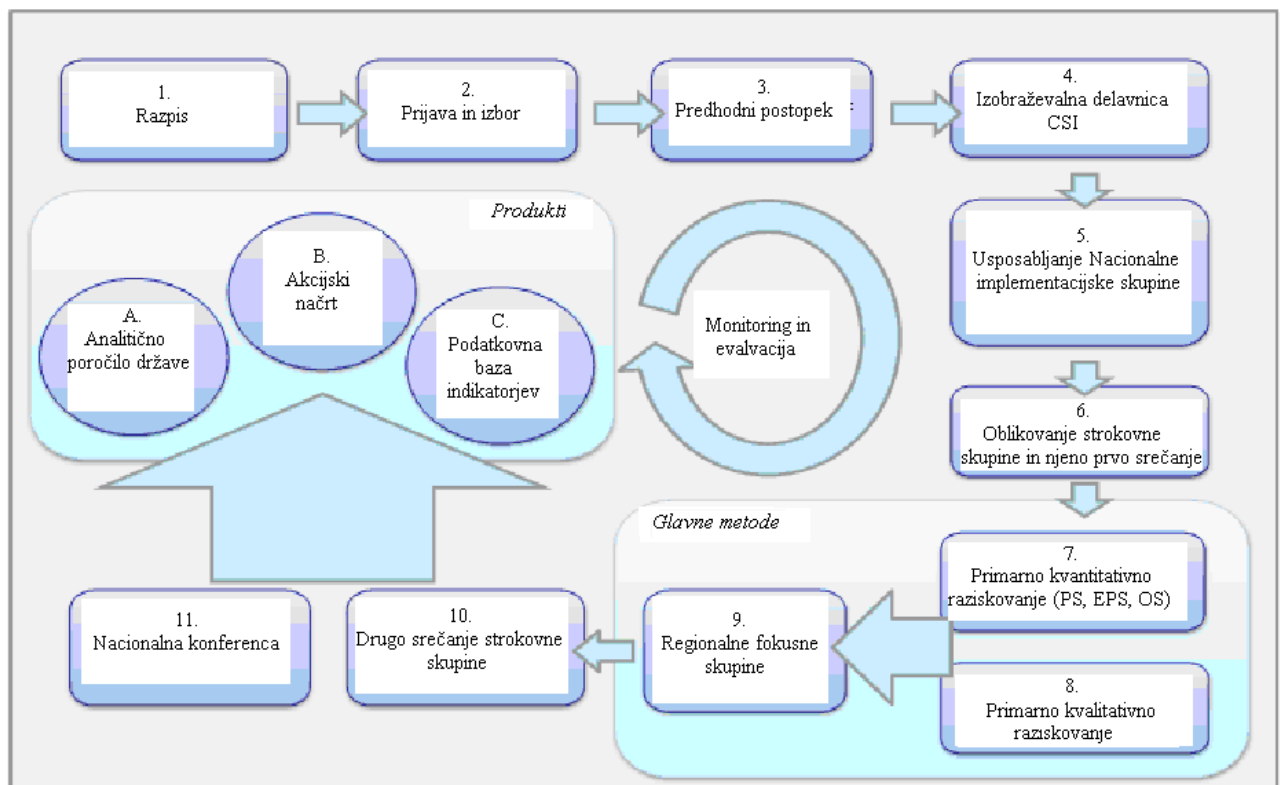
1.
Razpis

2.
Prijava in izbor

3.
Predhodni postopek

4.
Izobraževalna delavnica CSI

5.
Usposabljanje Nacionalne implementacijske skupine

6.
Oblikovanje strokovne skupine in njeno prvo srečanje

Produkti

A.
Analitično poročilo države

B.
Akcijski načrt

C.
Podatkovna baza indikatorjev

Monitoring in evalvacija

Glavne metode

7.
Primarno kvantitativno raziskovanje (PS, EPS, OS)

8.
Primarno kvalitativno raziskovanje

9.
Regionalne fokusne skupine

10.
Drugo srečanje strokovne skupine

11.
Nacionalna konferenca